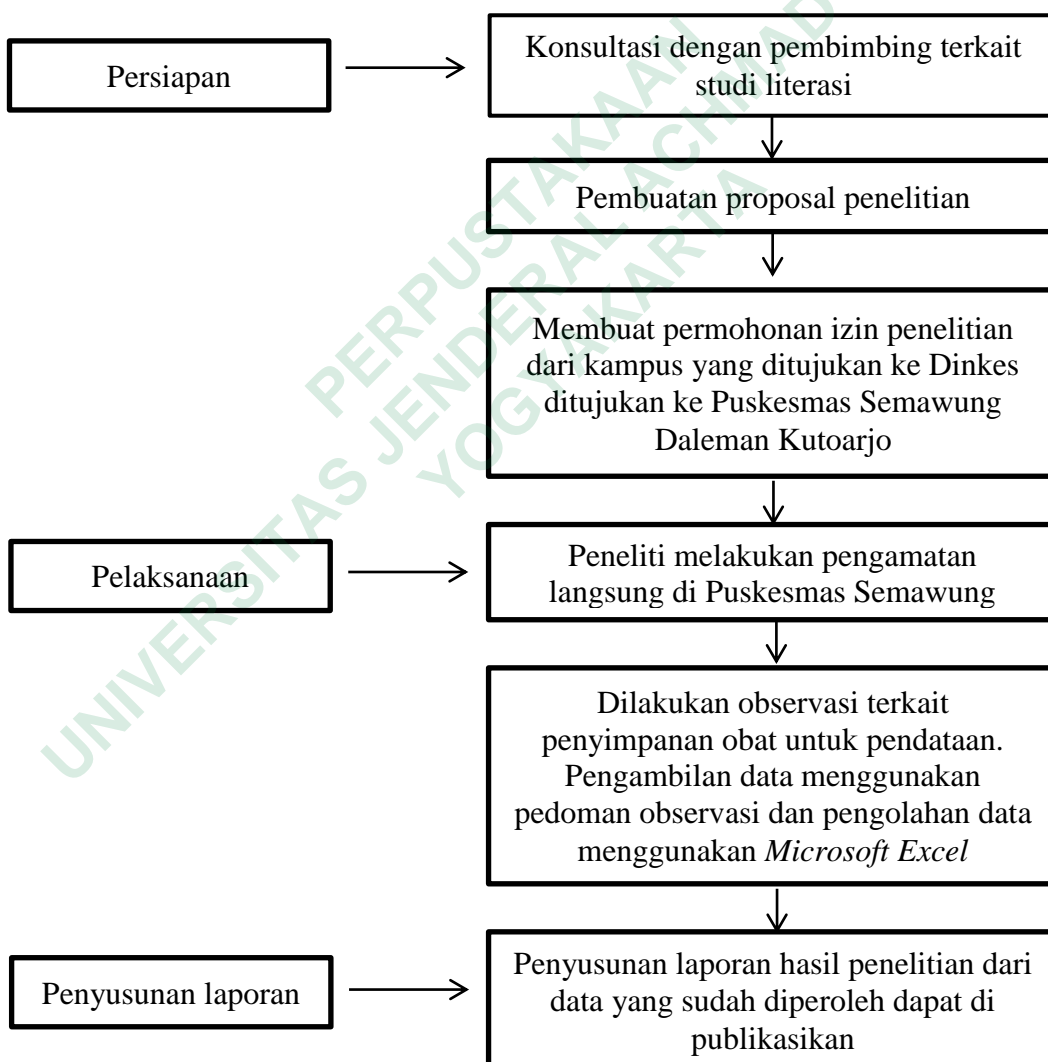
Persiapan

Konsultasi dengan pembimbing terkait studi literasi

Pembuatan proposal penelitian

Membuat permohonan izin penelitian dari kampus yang ditujukan ke Dinkes ditujukan ke Puskesmas Semawung Daleman Kutoarjo

Pelaksanaan

Peneliti melakukan pengamatan langsung di Puskesmas Semawung

Dilakukan observasi terkait penyimpanan obat untuk pendataan. Pengambilan data menggunakan pedoman observasi dan pengolahan data menggunakan *Microsoft Excel*

Penyusunan laporan

Penyusunan laporan hasil penelitian dari data yang sudah diperoleh dapat di publikasikan

UNIVERSITAS JENDERAL ACHMAD YANI YOGYAKARTA
PERPUSTAKAAN